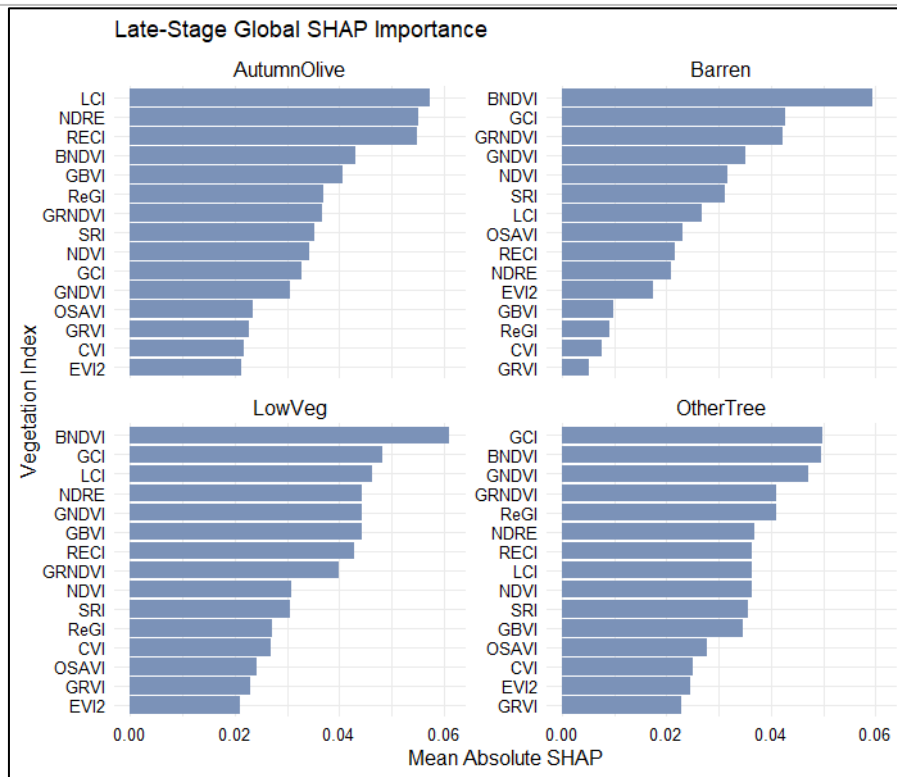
Late-Stage Global SHAP Importance

AutumnOlive

LCI
NDRE
RECI
BNDVI
GBVI
ReGI
GRNDVI
SRI
NDVI
GCI
GNDVI
OSAVI
GRVI
CVI
EVI2

Barren

BNDVI
GCI
GRNDVI
GNDVI
NDVI
SRI
LCI
OSAVI
RECI
NDRE
EVI2
GBVI
ReGI
CVI
GRVI

LowVeg

BNDVI
GCI
LCI
NDRE
GNDVI
GBVI
RECI
GRNDVI
NDVI
SRI
ReGI
CVI
OSAVI
GRVI
EVI2

OtherTree

GCI
BNDVI
GNDVI
GRNDVI
ReGI
NDRE
RECI
LCI
NDVI
SRI
GBVI
OSAVI
CVI
EVI2
GRVI

Vegetation Index

0.00 0.02 0.04 0.06
0.00 0.02 0.04 0.06

Mean Absolute SHAP